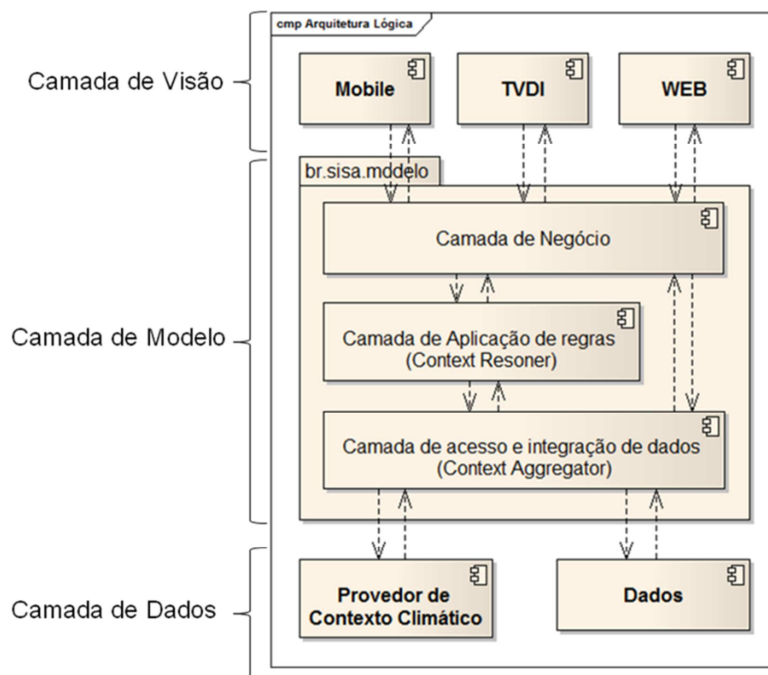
cmp Arquitetura Lógica

Camada de Visão

Mobile

TVDI

WEB

Camada de Modelo

br.sisa.modelo

Camada de Negócio

Camada de Aplicação de regras (Context Resoner)

Camada de acesso e integração de dados (Context Aggregator)

Camada de Dados

Provedor de Contexto Climático

Dados